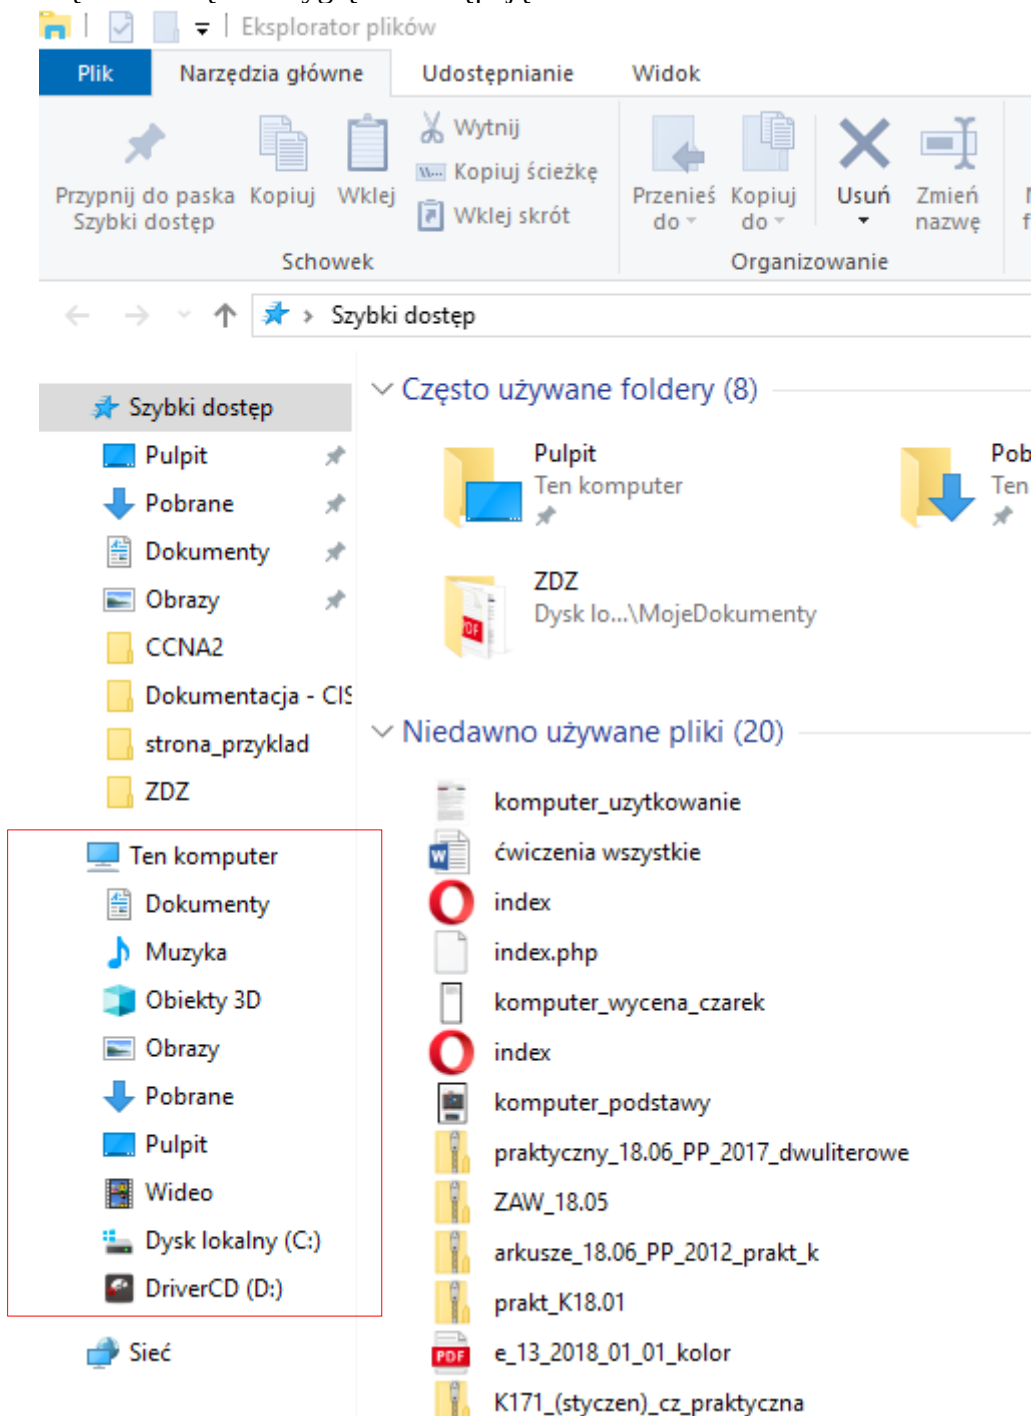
Eksplorator plików

Plik | Narzędzia główne | Udostępnianie | Widok

Przypnij do paska Szybki dostęp
Kopiuj
Wklej
Wytnij
Kopiuj ścieżkę
Wklej skrót
Schowek

Przenieś do
Kopiuj do
Usuń
Zmień nazwę
Organizowanie

Szybki dostęp

Szybki dostęp
Pulpit
Pobrane
Dokumenty
Obrazy
CCNA2
Dokumentacja - CIS
strona_przyklad
ZDZ

Ten komputer
Dokumenty
Muzyka
Obiekty 3D
Obrazy
Pobrane
Pulpit
Wideo
Dysk lokalny (C:)
DriverCD (D:)

Sieć

Często używane foldery (8)

Pulpit
Ten komputer

Pob
Ten

ZDZ
Dysk lo...\MojeDokumenty

Niedawno używane pliki (20)

komputer_uzytkowanie
ćwiczenia wszystkie
index
index.php
komputer_wycena_czarek
index
komputer_podstawy
praktyczny_18.06_PP_2017_dwuliterowe
ZAW_18.05
arkusze_18.06_PP_2012_prakt_k
prakt_K18.01
e_13_2018_01_01_kolor
K171_(styczen)_cz_praktyczna